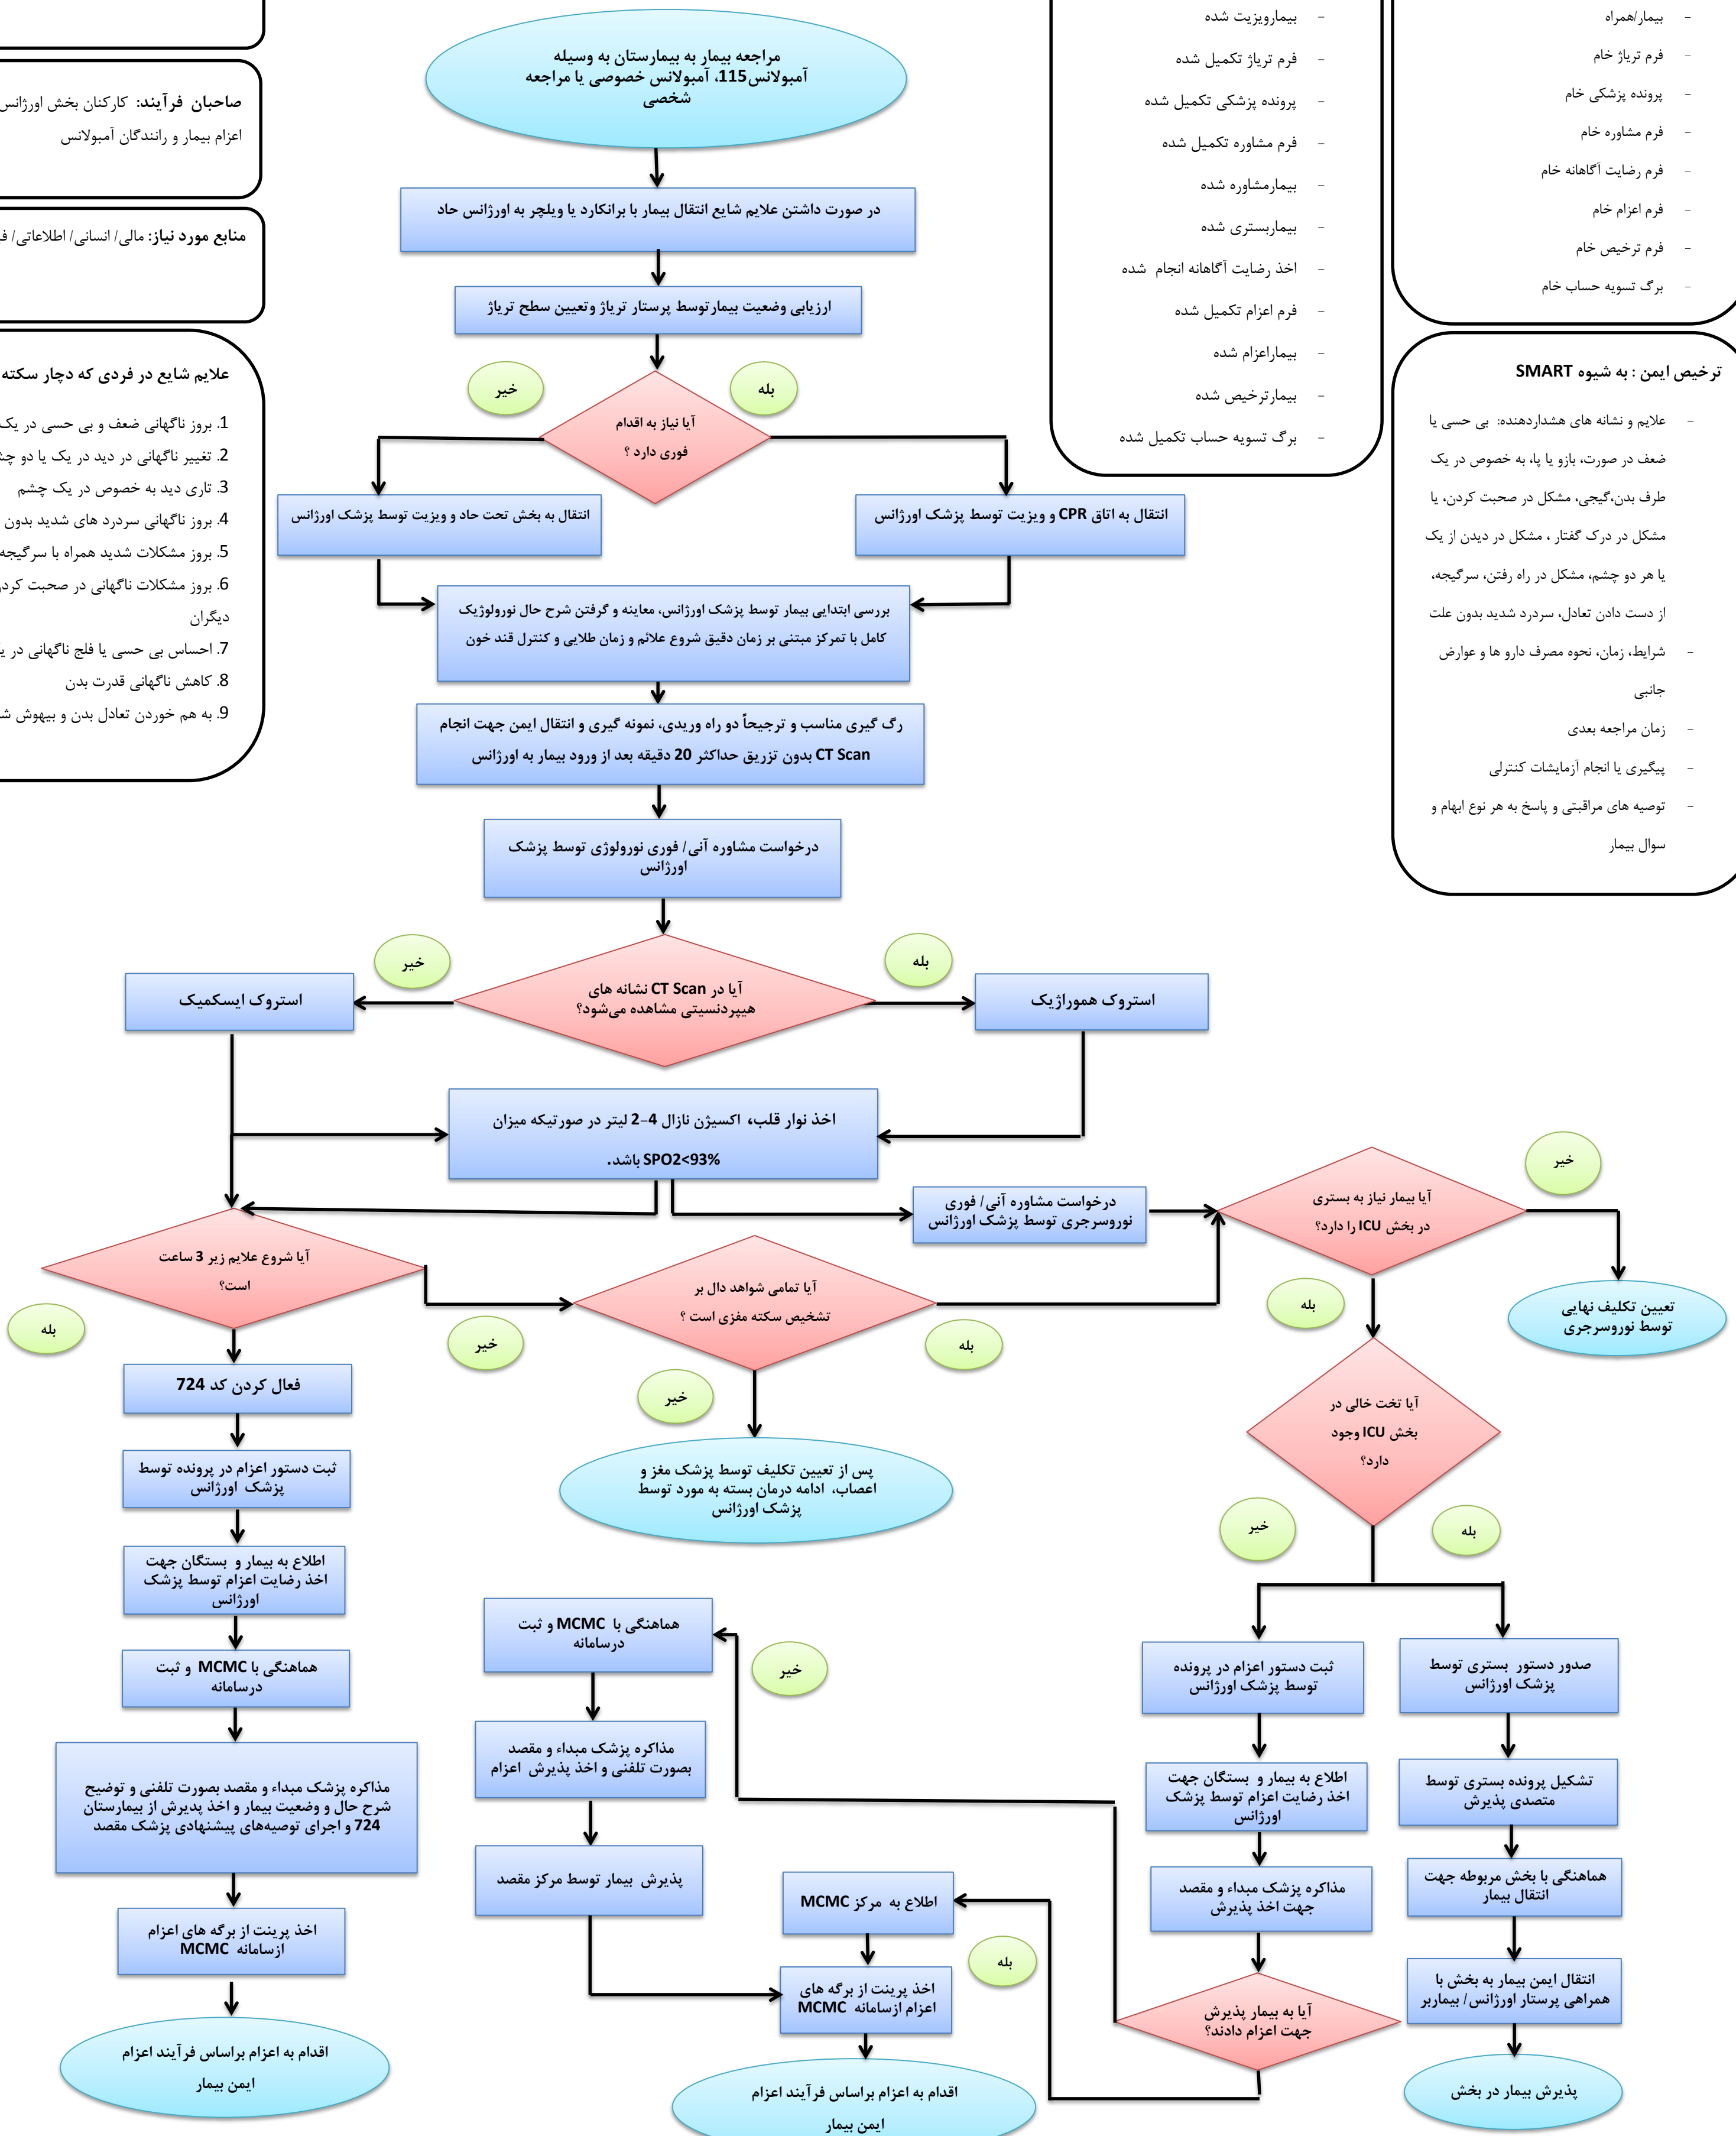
- بیمار/همراه
- فرم تریاژ خام
- پرونده پزشکی خام
- فرم مشاوره خام
- فرم رضایت آگاهانه خام
- فرم اعزام خام
- فرم ترخیص خام
- برگ تسویه حساب خام

- بیمارویزیت شده
- فرم تریاژ تکمیل شده
- پرونده پزشکی تکمیل شده
- فرم مشاوره تکمیل شده
- بیمارمشاوره شده
- بیماربستری شده
- اخذ رضایت آگاهانه انجام شده
- فرم اعزام تکمیل شده
- بیماراعزام شده
- بیمارترخیص شده
- برگ تسویه حساب تکمیل شده

صاحبان فرآیند: کارکنان بخش اورژانس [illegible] اعزام بیمار و رانندگان آمبولانس

منابع مورد نیاز: مالی/ انسانی/ اطلاعاتی/ ف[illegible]

علایم شایع در فردی که دچار سکته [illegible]
1. بروز ناگهانی ضعف و بی حسی در یک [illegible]
2. تغییر ناگهانی در دید در یک یا دو چ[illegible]
3. تاری دید به خصوص در یک چشم
4. بروز ناگهانی سردرد های شدید بدون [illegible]
5. بروز مشکلات شدید همراه با سرگیجه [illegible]
6. بروز مشکلات ناگهانی در صحبت کرد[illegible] دیگران
7. احساس بی حسی یا فلج ناگهانی در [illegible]
8. کاهش ناگهانی قدرت بدن
9. به هم خوردن تعادل بدن و بیهوش ش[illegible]

ترخیص ایمن : به شیوه SMART
- علایم و نشانه های هشداردهنده: بی حسی یا ضعف در صورت، بازو یا پا، به خصوص در یک طرف بدن،گیجی، مشکل در صحبت کردن، یا مشکل در درک گفتار ، مشکل در دیدن از یک یا هر دو چشم، مشکل در راه رفتن، سرگیجه، از دست دادن تعادل، سردرد شدید بدون علت
- شرایط، زمان، نحوه مصرف دارو ها و عوارض جانبی
- زمان مراجعه بعدی
- پیگیری یا انجام آزمایشات کنترلی
- توصیه های مراقبتی و پاسخ به هر نوع ابهام و سوال بیمار

مراجعه بیمار به بیمارستان به وسیله آمبولانس115، آمبولانس خصوصی یا مراجعه شخصی

در صورت داشتن علایم شایع انتقال بیمار با برانکارد یا ویلچر به اورژانس حاد

ارزیابی وضعیت بیمارتوسط پرستار تریاژ وتعیین سطح تریاژ

آیا نیاز به اقدام فوری دارد ؟

بله

خیر

انتقال به اتاق CPR و ویزیت توسط پزشک اورژانس

انتقال به بخش تحت حاد و ویزیت توسط پزشک اورژانس

بررسی ابتدایی بیمار توسط پزشک اورژانس، معاینه و گرفتن شرح حال نورولوژیک کامل با تمرکز مبتنی بر زمان دقیق شروع علائم و زمان طلایی و کنترل قند خون

رگ گیری مناسب و ترجیحاً دو راه وریدی، نمونه گیری و انتقال ایمن جهت انجام CT Scan بدون تزریق حداکثر 20 دقیقه بعد از ورود بیمار به اورژانس

درخواست مشاوره آنی/ فوری نورولوژی توسط پزشک اورژانس

آیا در CT Scan نشانه های هیپردنسیتی مشاهده می‌شود؟

بله

خیر

استروک هموراژیک

استروک ایسکمیک

اخذ نوار قلب، اکسیژن نازال 4-2 لیتر در صورتیکه میزان SPO2<93% باشد.

درخواست مشاوره آنی/ فوری نوروسرجری توسط پزشک اورژانس

آیا بیمار نیاز به بستری در بخش ICU را دارد؟

خیر

تعیین تکلیف نهایی توسط نوروسرجری

بله

آیا شروع علایم زیر 3 ساعت است؟

بله

خیر

آیا تمامی شواهد دال بر تشخیص سکته مغزی است ؟

بله

خیر

پس از تعیین تکلیف توسط پزشک مغز و اعصاب، ادامه درمان بسته به مورد توسط پزشک اورژانس

آیا تخت خالی در بخش ICU وجود دارد؟

خیر

بله

فعال کردن کد 724

ثبت دستور اعزام در پرونده توسط پزشک اورژانس

اطلاع به بیمار و بستگان جهت اخذ رضایت اعزام توسط پزشک اورژانس

هماهنگی با MCMC و ثبت درسامانه

مذاکره پزشک مبداء و مقصد بصورت تلفنی و توضیح شرح حال و وضعیت بیمار و اخذ پدیرش از بیمارستان 724 و اجرای توصیه‌های پیشنهادی پزشک مقصد

اخذ پرینت از برگه های اعزام ازسامانه MCMC

اقدام به اعزام براساس فرآیند اعزام ایمن بیمار

هماهنگی با MCMC و ثبت درسامانه

خیر

مذاکره پزشک مبداء و مقصد بصورت تلفنی و اخذ پذیرش اعزام

پذیرش بیمار توسط مرکز مقصد

اطلاع به مرکز MCMC

بله

اخذ پرینت از برگه های اعزام ازسامانه MCMC

اقدام به اعزام براساس فرآیند اعزام ایمن بیمار

ثبت دستور اعزام در پرونده توسط پزشک اورژانس

اطلاع به بیمار و بستگان جهت اخذ رضایت اعزام توسط پزشک اورژانس

مذاکره پزشک مبداء و مقصد جهت اخذ پذیرش

آیا به بیمار پذیرش جهت اعزام دادند؟

صدور دستور بستری توسط پزشک اورژانس

تشکیل پرونده بستری توسط متصدی پذیرش

هماهنگی با بخش مربوطه جهت انتقال بیمار

انتقال ایمن بیمار به بخش با همراهی پرستار اورژانس/ بیماربر

پذیرش بیمار در بخش